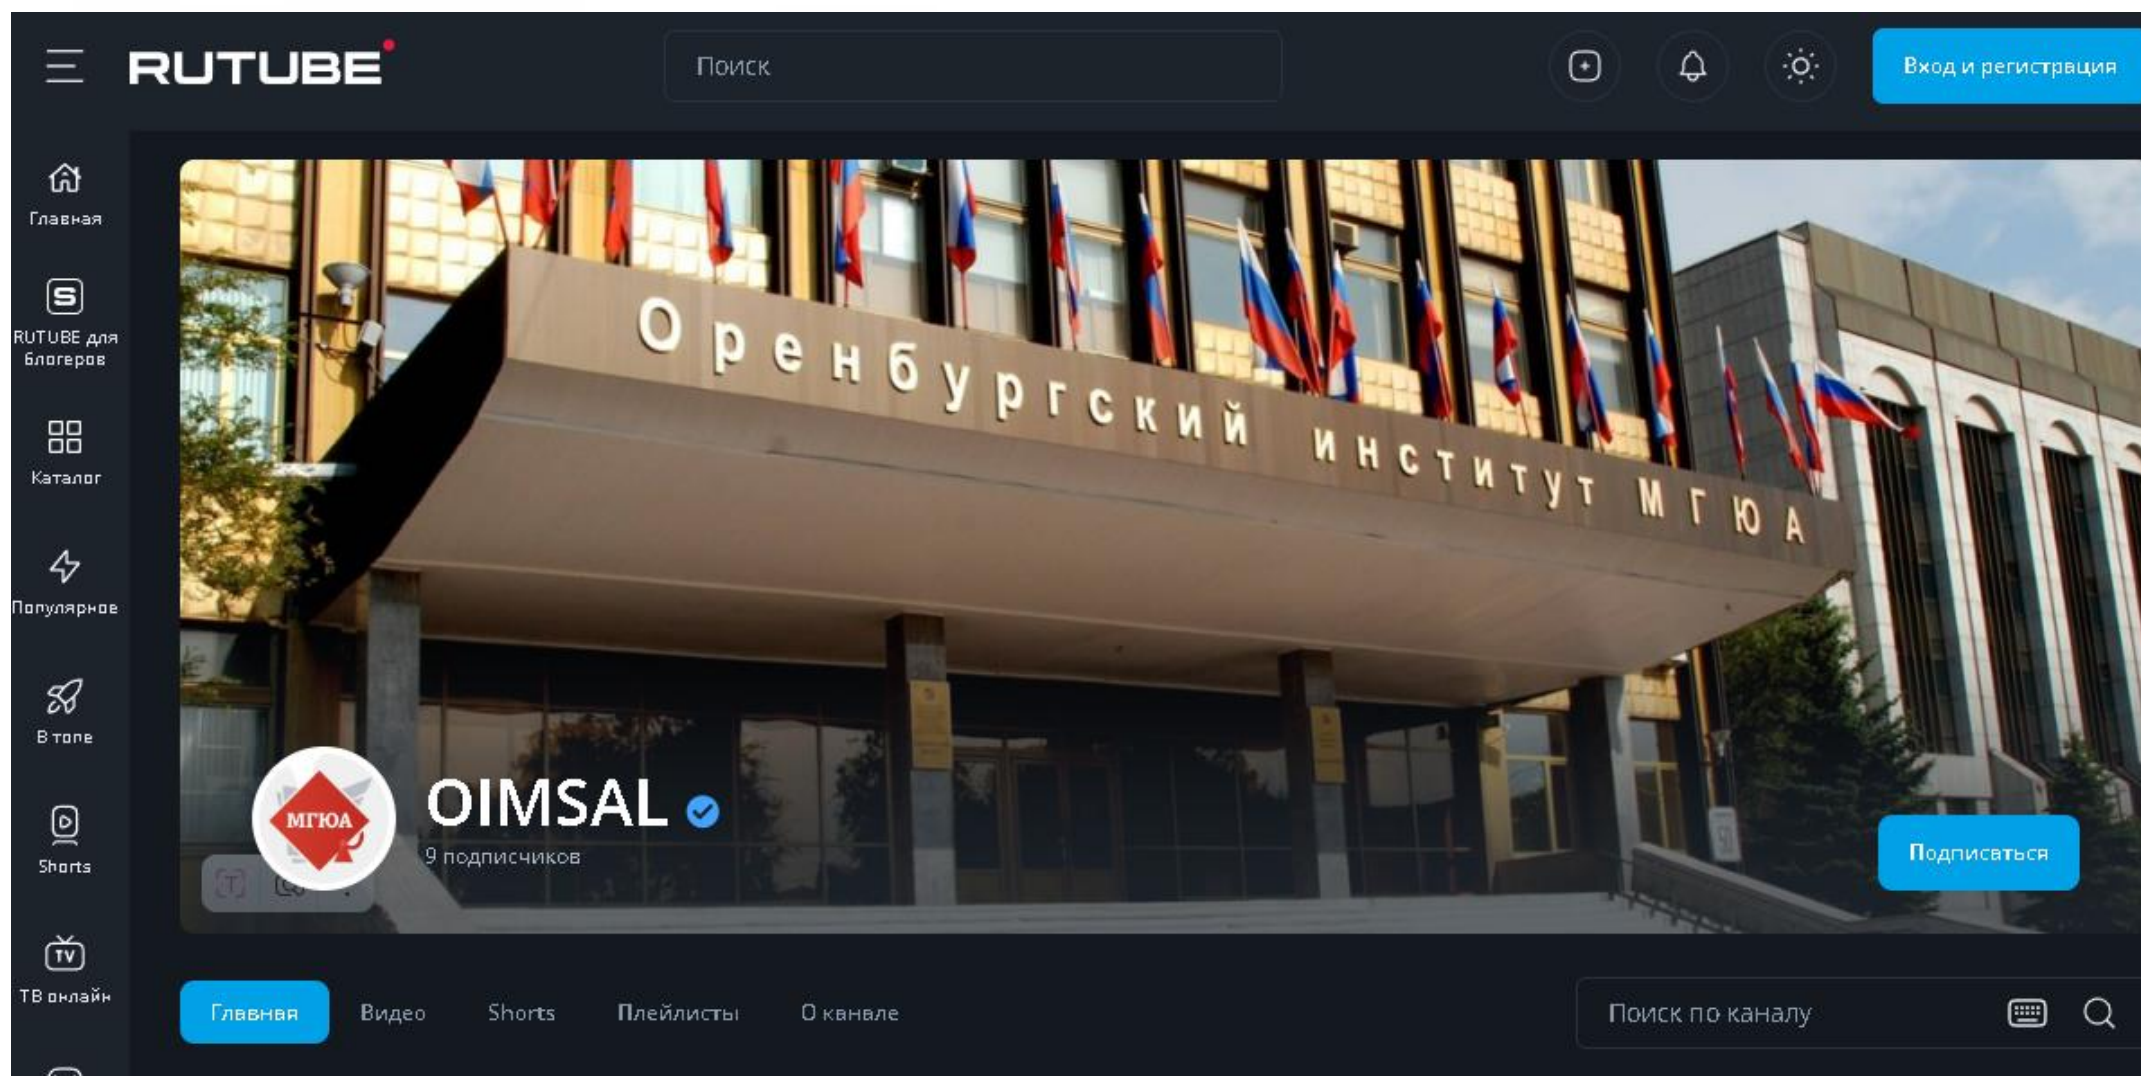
RUTUBE

Поиск

Вход и регистрация

Главная

RUTUBE для блогеров

Каталог

Популярное

В топе

Shorts

ТВ онлайн

Оренбургский институт МГЮА

МГЮА

OIMSAL

9 подписчиков

Подписаться

Главная Видео Shorts Плейлисты О канале

Поиск по каналу